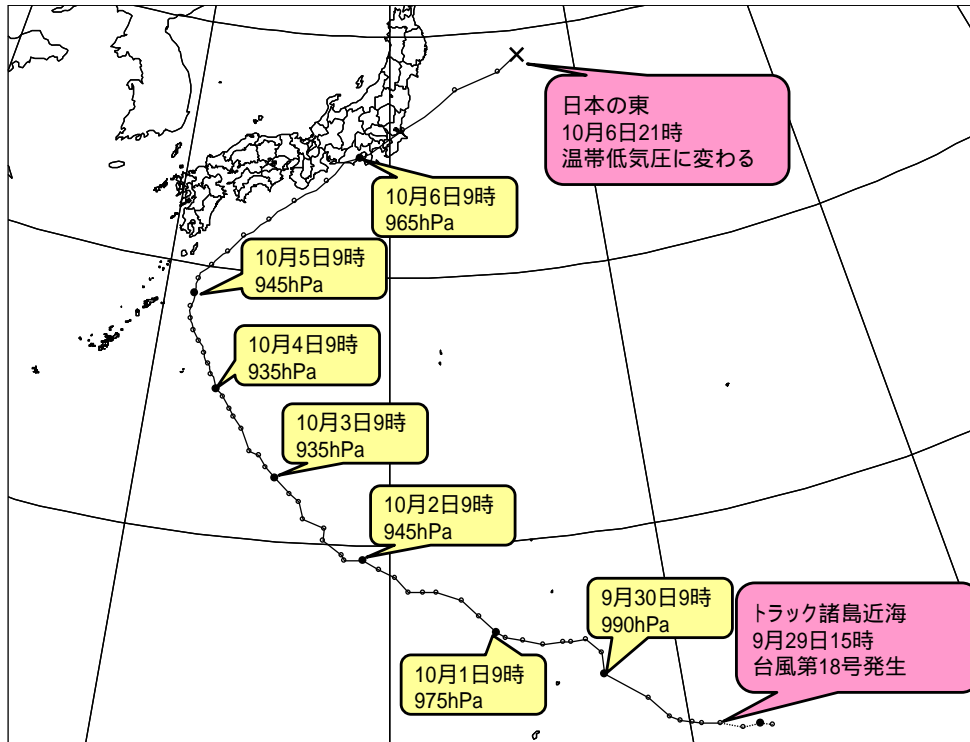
日本の東
10月6日21時
温帯低気圧に変わる

10月6日9時
965hPa

10月5日9時
945hPa

10月4日9時
935hPa

10月3日9時
935hPa

10月2日9時
945hPa

9月30日9時
990hPa

トラック諸島近海
9月29日15時
台風第18号発生

10月1日9時
975hPa